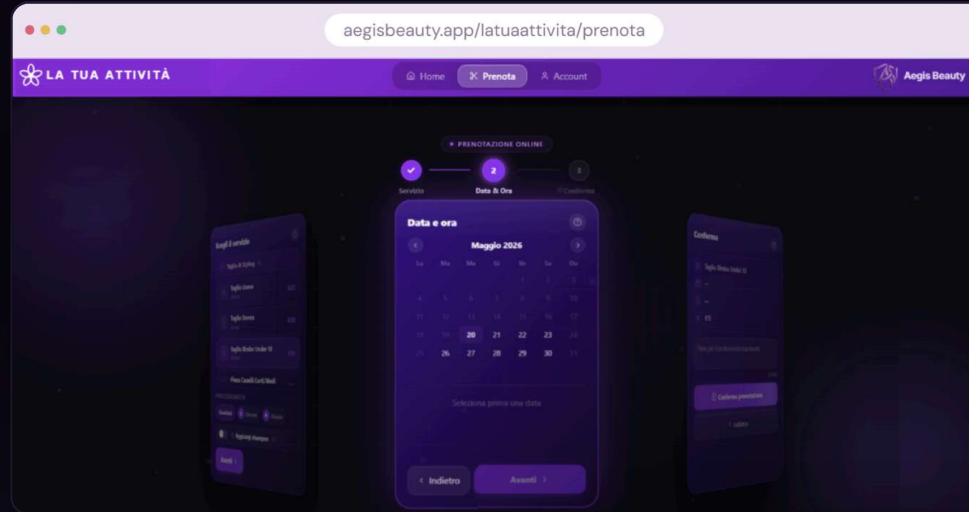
aegisbeauty.app/latuaattivita/prenota

LA TUA ATTIVITÀ

Home Prenota Account

Aegis Beauty

PRENOTAZIONE ONLINE

Servizio Data & Ora Conferma

2

3

Scegli il servizio

Data e ora

Maggio 2026

Lu Ma Me Gi Ve Sa Do

20 21 22 23
26 27 28 29 30

Seleziona prima una data

Indietro

Avanti

Conferma

Conferma prenotazione

Avanti